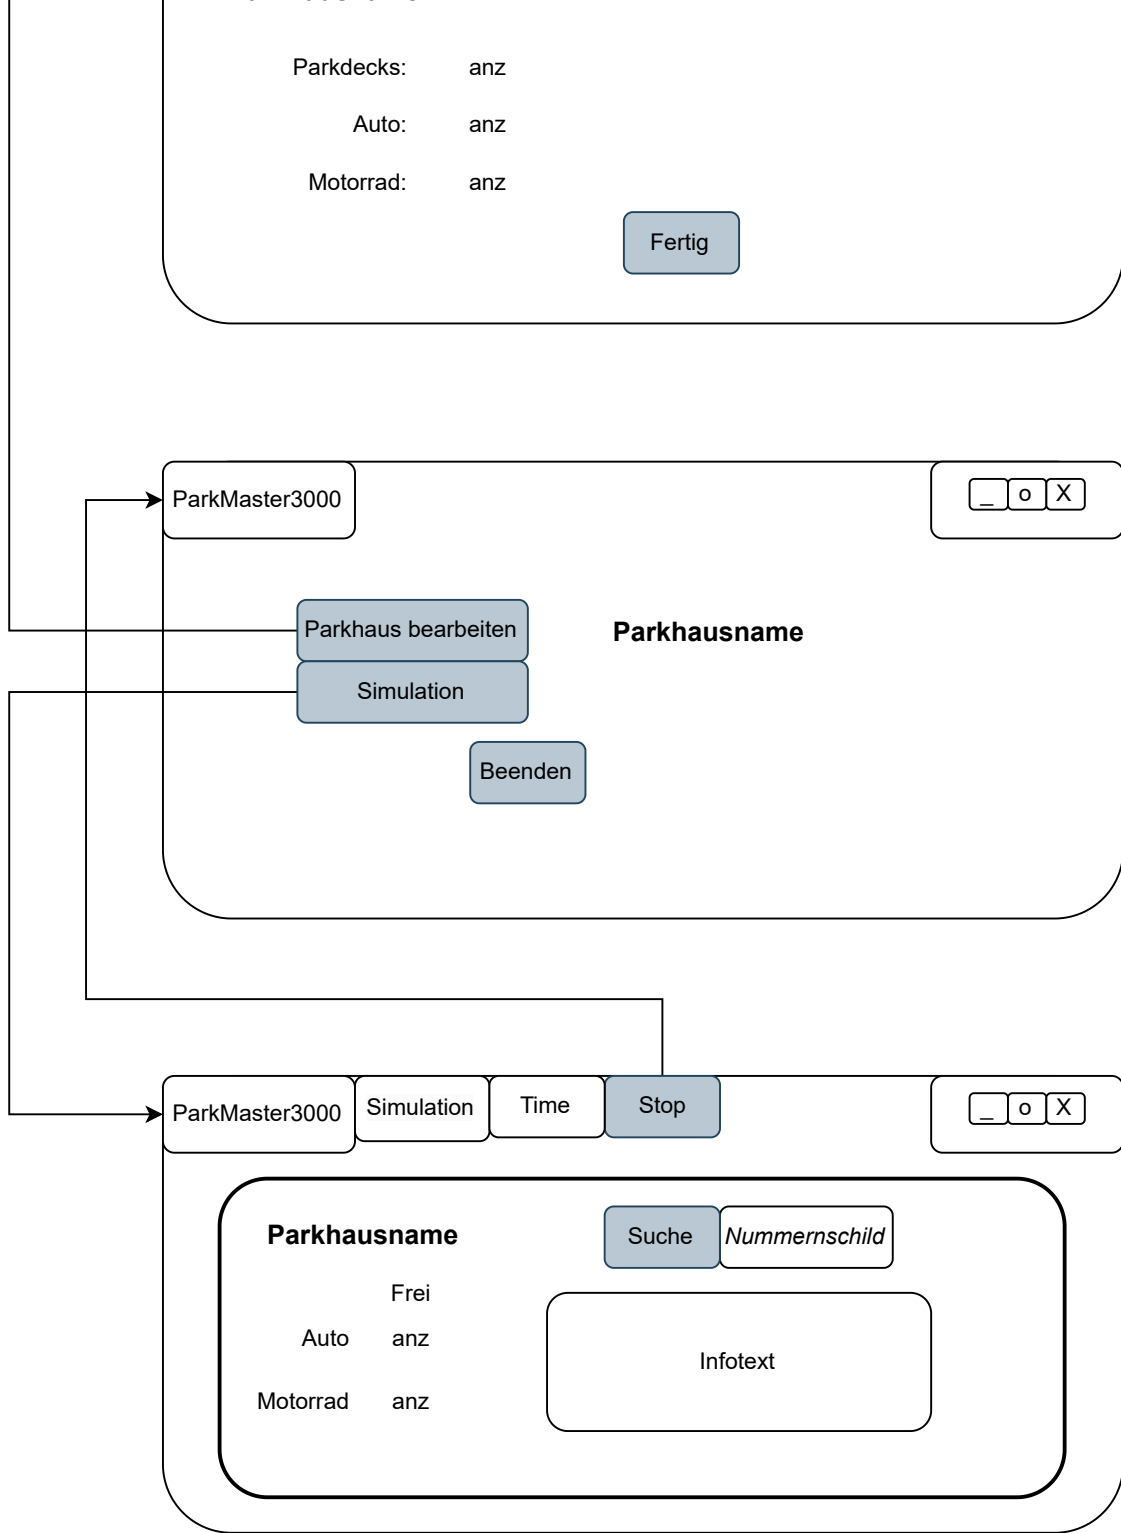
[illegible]

Parkdecks: anz

Auto: anz

Motorrad: anz

Fertig

ParkMaster3000

_ o X

Parkhaus bearbeiten

Parkhausname

Simulation

Beenden

ParkMaster3000 Simulation Time Stop

_ o X

Parkhausname

Suche *Nummernschild*

Frei

Auto anz

Motorrad anz

Infotext